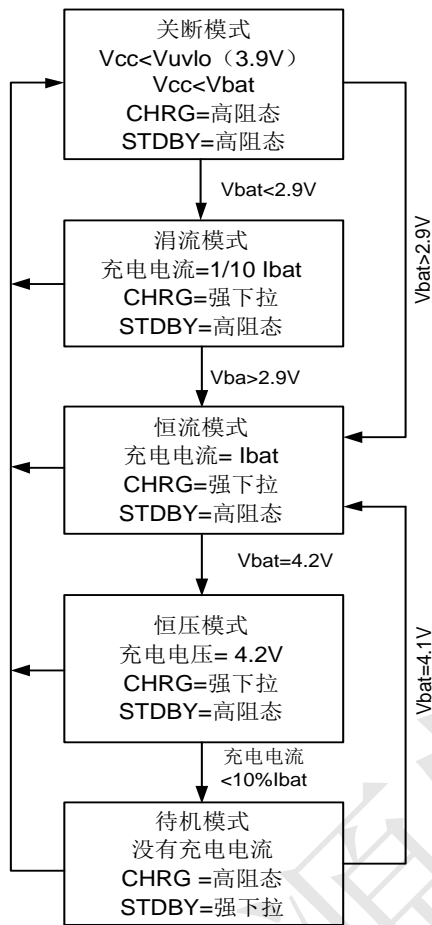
关断模式
Vcc<Vuvlo（3.9V）
Vcc<Vbat
CHRG=高阻态
STDBY=高阻态

Vbat<2.9V

Vbat>2.9V

涓流模式
充电电流=1/10 Ibat
CHRG=强下拉
STDBY=高阻态

Vba>2.9V

恒流模式
充电电流= Ibat
CHRG=强下拉
STDBY=高阻态

Vbat=4.2V

恒压模式
充电电压= 4.2V
CHRG=强下拉
STDBY=高阻态

Vbat=4.1V

充电电流
<10%Ibat

待机模式
没有充电电流
CHRG =高阻态
STDBY=强下拉